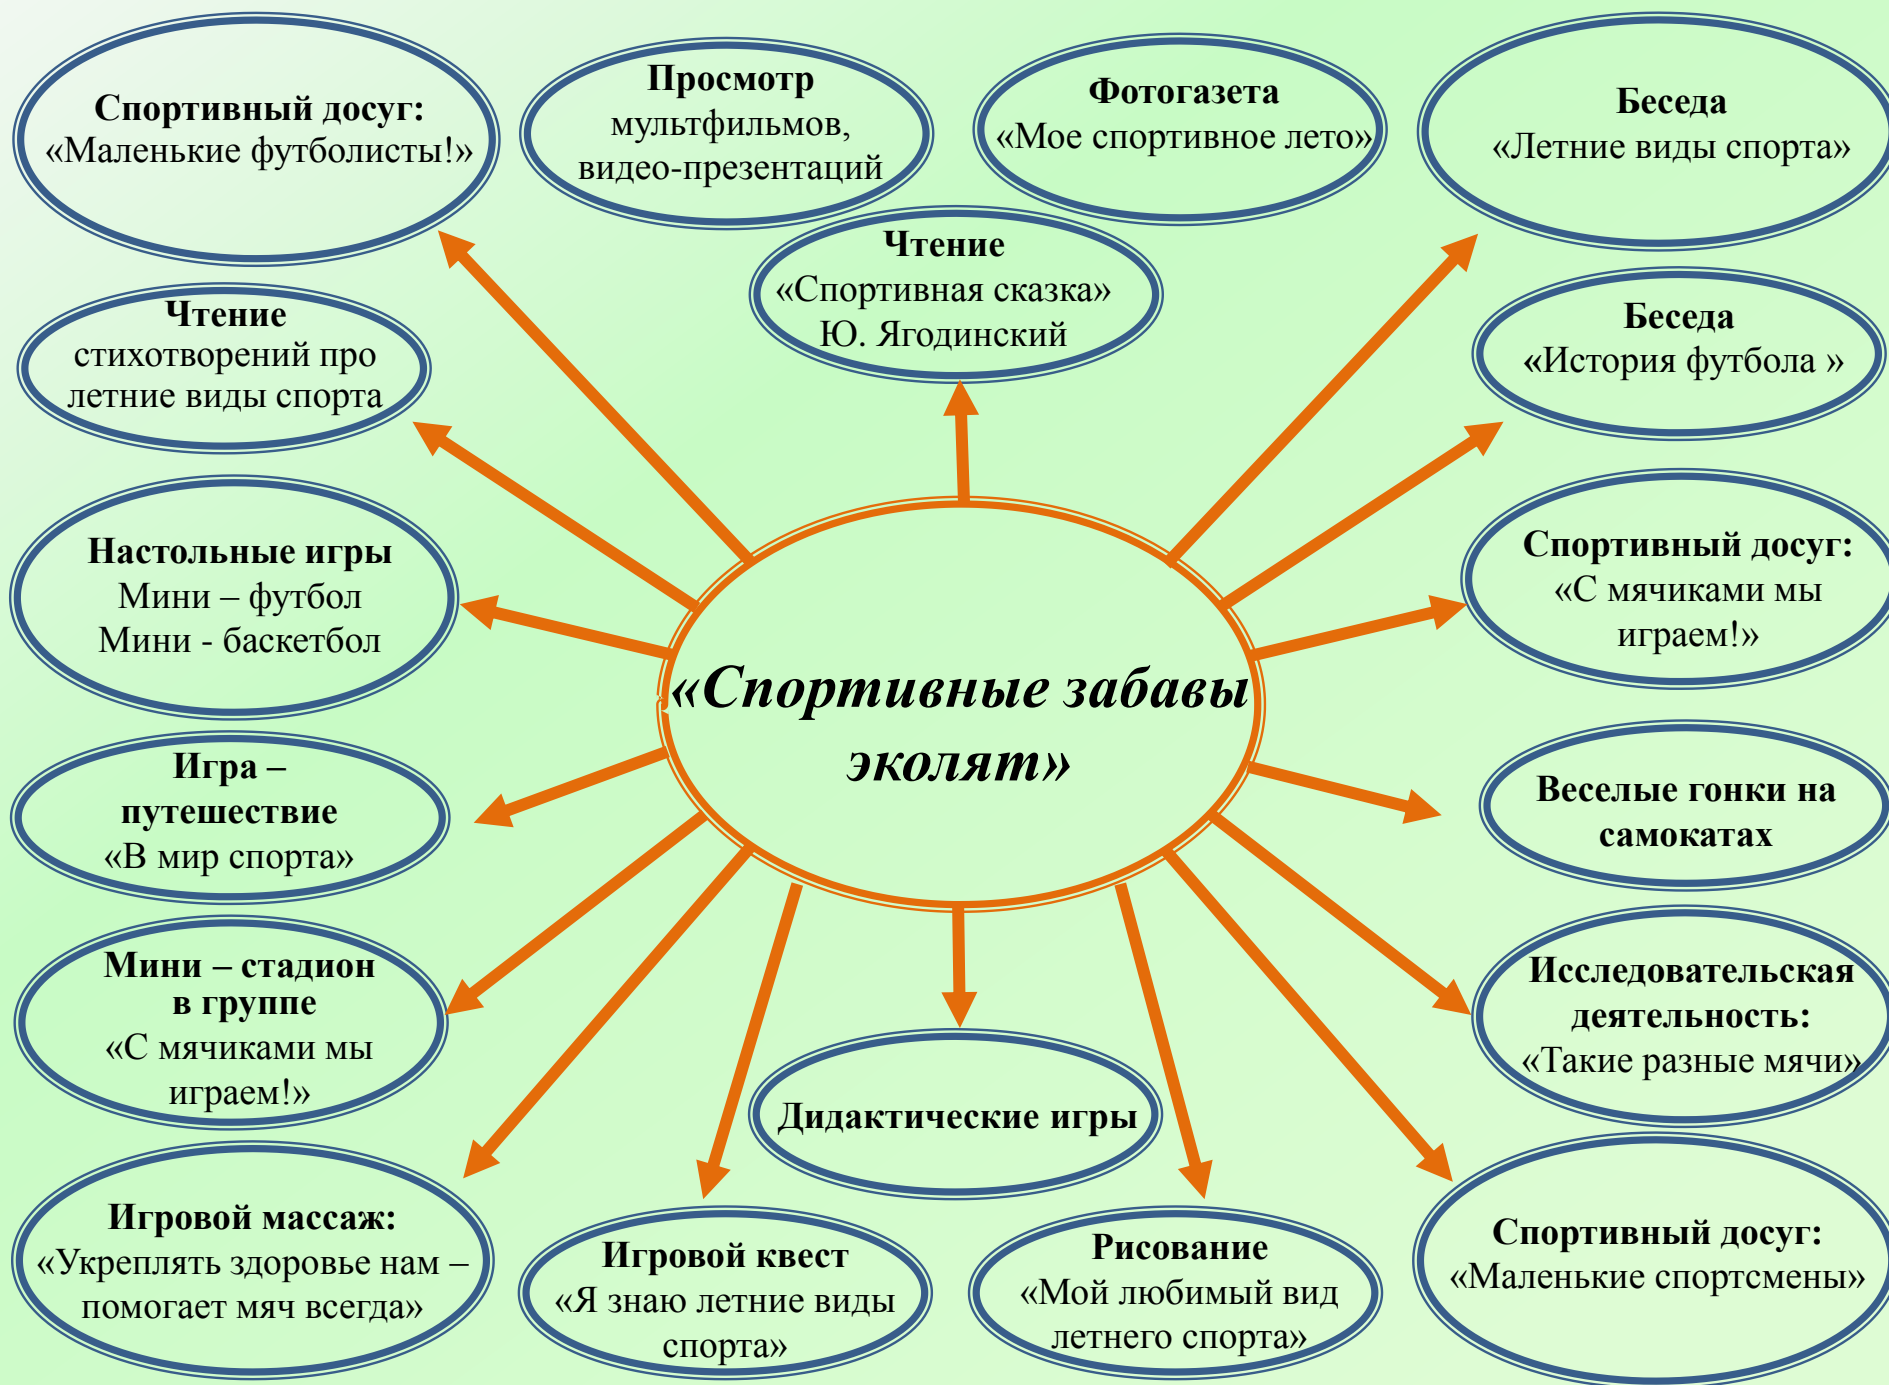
**Спортивный досуг:**
«Маленькие футболисты!»

**Просмотр**
мультфильмов, видео-презентаций

**Фотогазета**
«Мое спортивное лето»

**Беседа**
«Летние виды спорта»

**Чтение**
«Спортивная сказка»
Ю. Ягодинский

**Чтение**
стихотворений про летние виды спорта

**Беседа**
«История футбола »

**Настольные игры**
Мини – футбол
Мини - баскетбол

**«Спортивные забавы эколят»**

**Спортивный досуг:**
«С мячиками мы играем!»

**Игра – путешествие**
«В мир спорта»

**Веселые гонки на самокатах**

**Мини – стадион в группе**
«С мячиками мы играем!»

**Исследовательская деятельность:**
«Такие разные мячи»

**Дидактические игры**

**Игровой массаж:**
«Укреплять здоровье нам – помогает мяч всегда»

**Игровой квест**
«Я знаю летние виды спорта»

**Рисование**
«Мой любимый вид летнего спорта»

**Спортивный досуг:**
«Маленькие спортсмены»